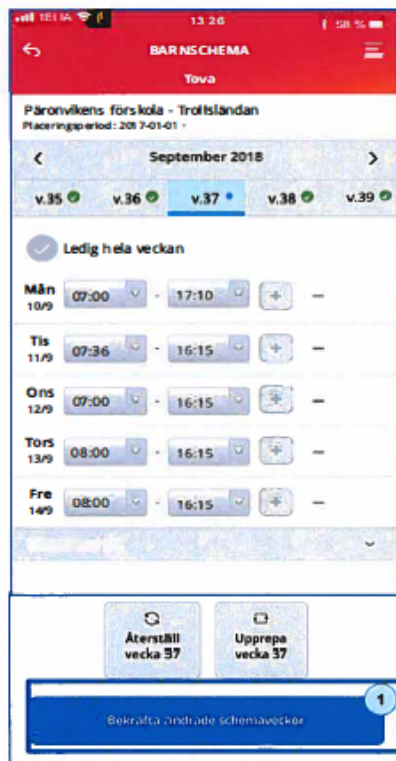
TELIA 13:26 58 %

BARNSCHEMA

Tova

Päronvikens förskola - Trollsländan

Placeringsperiod: 2017-01-01 -

September 2018

v.35 v.36 v.37 v.38 v.39

Ledig hela veckan

Mån 10/9 07:00 - 17:10 + –

Tis 11/9 07:36 - 16:15 + –

Ons 12/9 07:00 - 16:15 + –

Tors 13/9 08:00 - 16:15 + –

Fre 14/9 08:00 - 16:15 + –

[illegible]

Återställ vecka 37

Upprepa vecka 37

Bekräfta ändrade schemaveckor

1